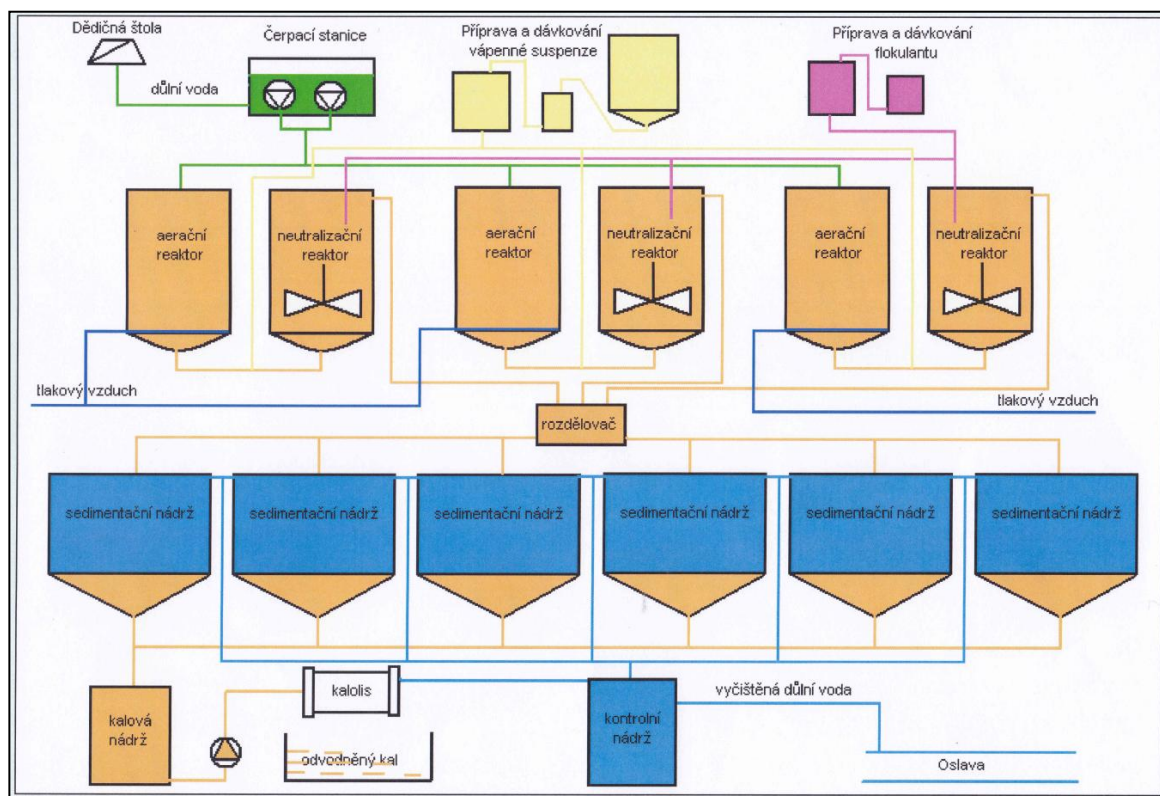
Dědičná štola

Čerpací stanice

důlní voda

Příprava a dávkování vápenné suspenze

Příprava a dávkování flokulantu

aerační reaktor

neutralizační reaktor

aerační reaktor

neutralizační reaktor

aerační reaktor

neutralizační reaktor

tlakový vzduch

rozdělovač

tlakový vzduch

sedimentační nádrž

sedimentační nádrž

sedimentační nádrž

sedimentační nádrž

sedimentační nádrž

sedimentační nádrž

kalolis

kalová nádrž

odvodněný kal

kontrolní nádrž

vyčištěná důlní voda

Oslava